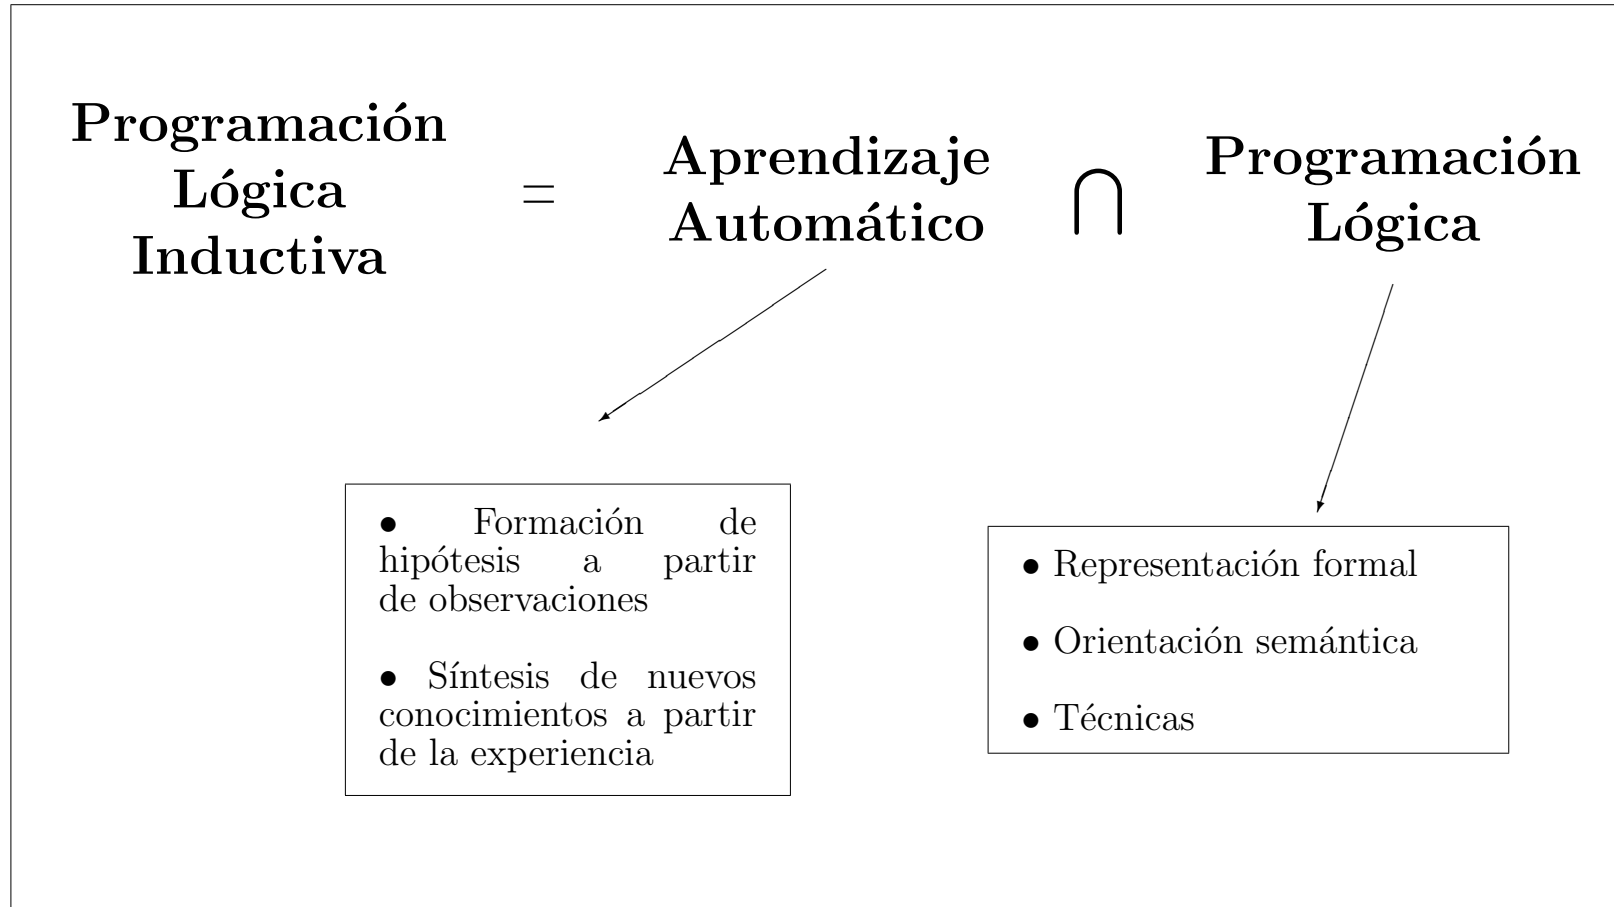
Programación Lógica Inductiva $=$ Aprendizaje Automático $\bigcap$ Programación Lógica

• Formación de hipótesis a partir de observaciones

• Síntesis de nuevos conocimientos a partir de la experiencia

• Representación formal

• Orientación semántica

• Técnicas